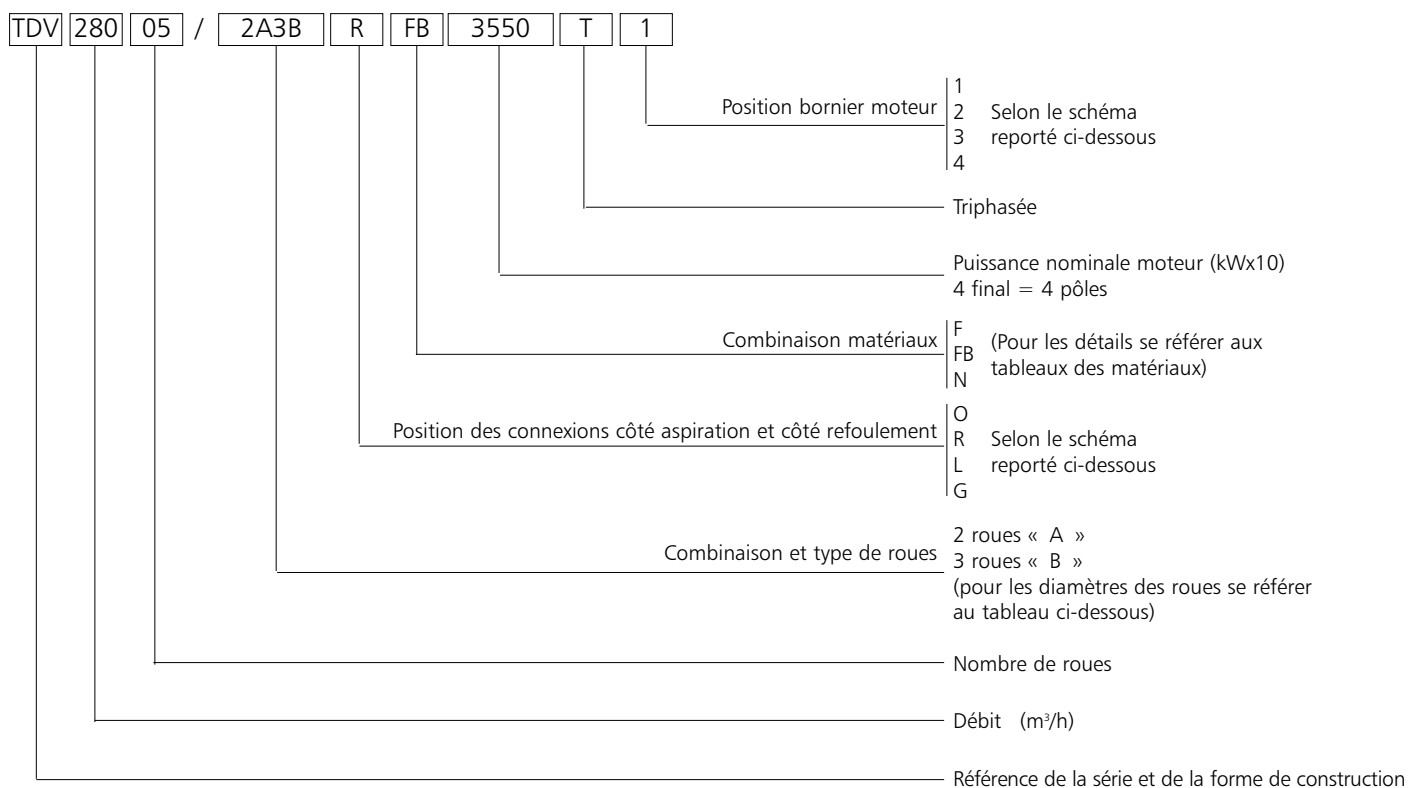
TDV 280 05 / 2A3B R FB 3550 T 1

Position bornier moteur
1
2 Selon le schéma
3 reporté ci-dessous
4

Triphasée

Puissance nominale moteur (kWx10)
4 final = 4 pôles

Combinaison matériaux
F
FB (Pour les détails se référer aux tableaux des matériaux)
N

Position des connexions côté aspiration et côté refoulement
O
R Selon le schéma
L reporté ci-dessous
G

Combinaison et type de roues
2 roues « A »
3 roues « B »
(pour les diamètres des roues se référer au tableau ci-dessous)

Nombre de roues

Débit (m$^3$/h)

Référence de la série et de la forme de construction